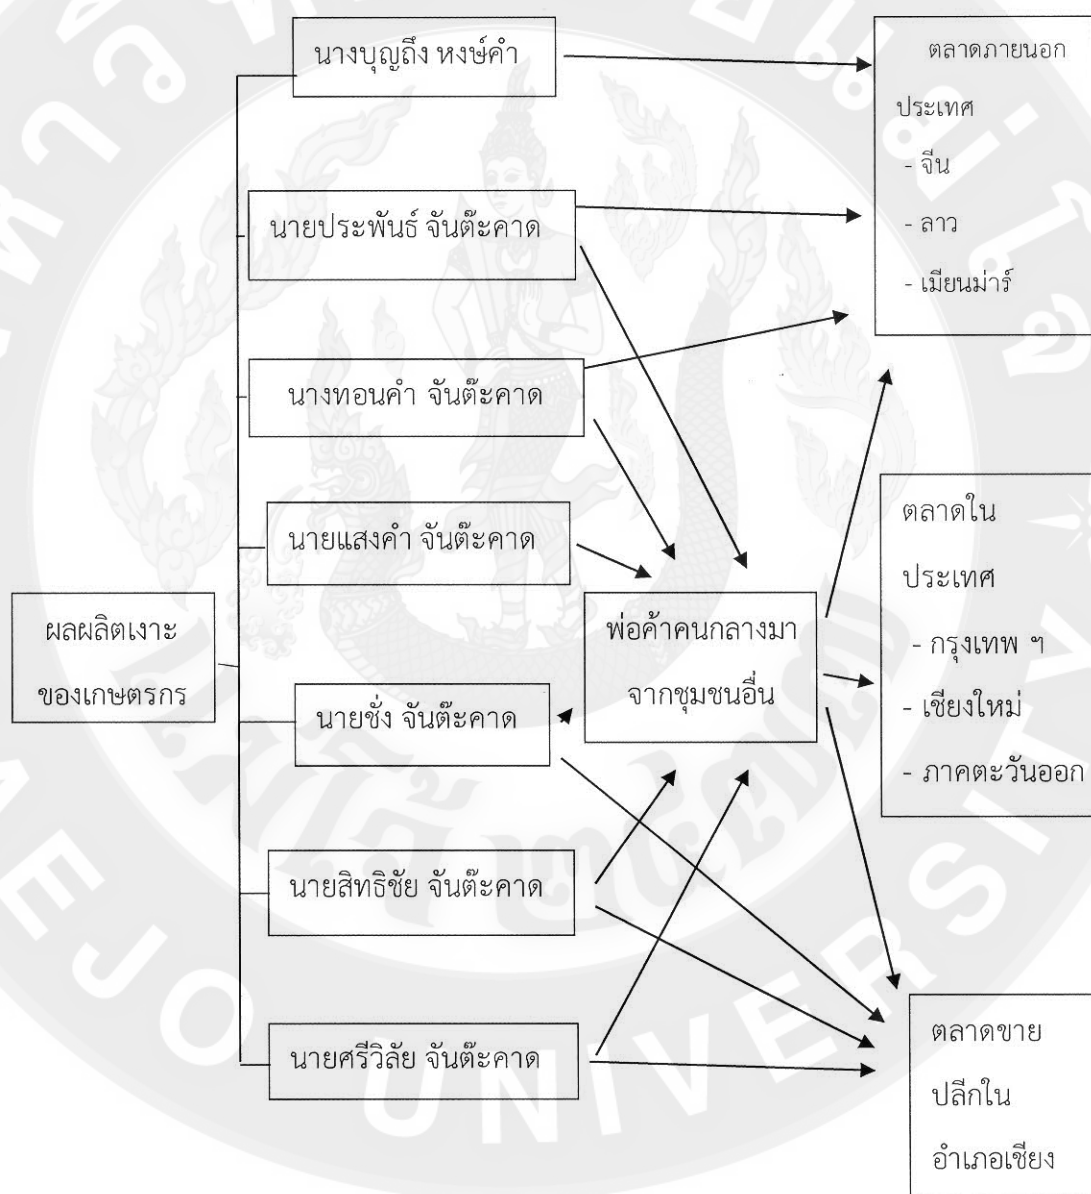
นางบุญถึง หงษ์คำ

นายประพันธ์ จันต๊ะคาด

นางทอนคำ จันต๊ะคาด

นายแสงคำ จันต๊ะคาด

ผลผลิตเงาะของเกษตรกร

นายชั่ง จันต๊ะคาด

นายสิทธิชัย จันต๊ะคาด

นายศรีวิลัย จันต๊ะคาด

พ่อค้าคนกลางมาจากชุมชนอื่น

ตลาดภายนอกประเทศ
- จีน
- ลาว
- เมียนม่าร์

ตลาดในประเทศ
- กรุงเทพ ฯ
- เชียงใหม่
- ภาคตะวันออก

ตลาดขายปลีกในอำเภอเชียง